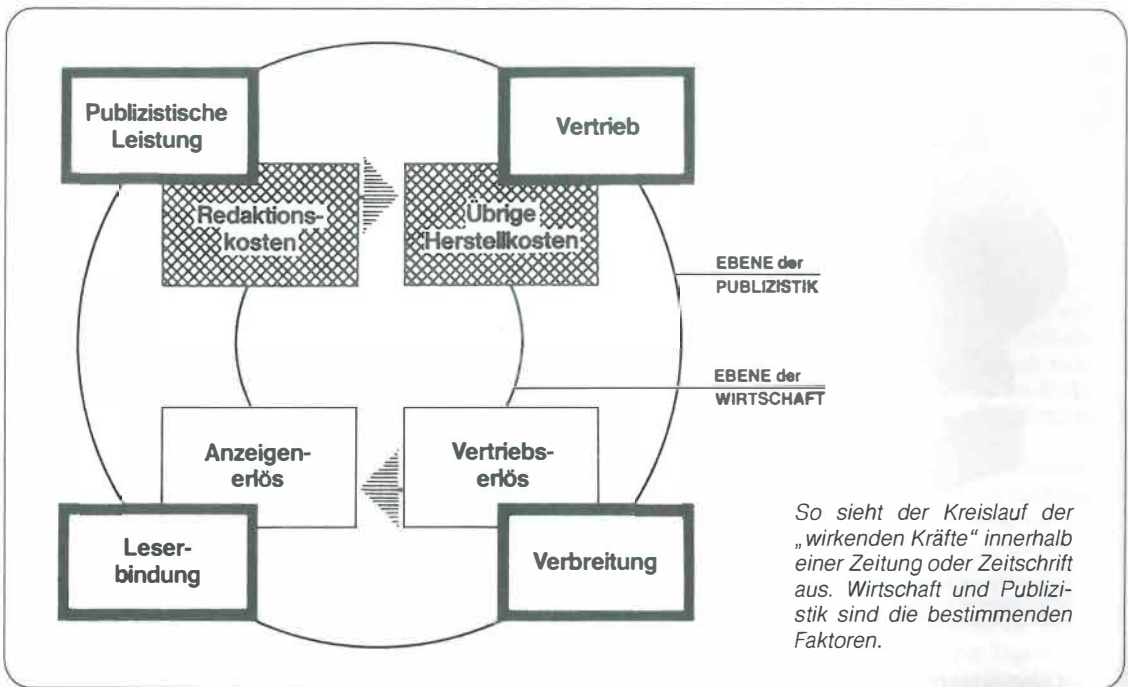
Publizistische Leistung

Vertrieb

Redaktionskosten

Übrige Herstellkosten

EBENE der PUBLIZISTIK

EBENE der WIRTSCHAFT

Anzeigenerlös

Vertriebserlös

Leserbindung

Verbreitung

So sieht der Kreislauf der „wirkenden Kräfte" innerhalb einer Zeitung oder Zeitschrift aus. Wirtschaft und Publizistik sind die bestimmenden Faktoren.